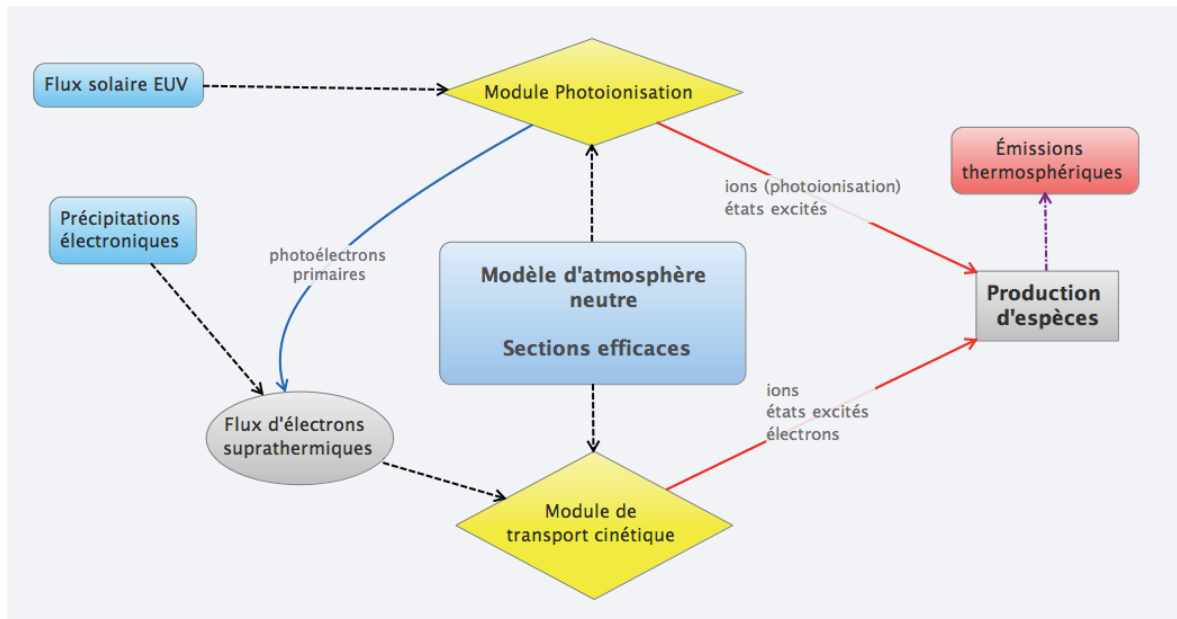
Flux solaire EUV

Module Photoionisation

Émissions thermosphériques

Précipitations électroniques

photoélectrons primaires

ions (photoionisation) états excités

Modèle d'atmosphère neutre

Sections efficaces

Production d'espèces

Flux d'électrons suprathermiques

ions
états excités
électrons

Module de transport cinétique